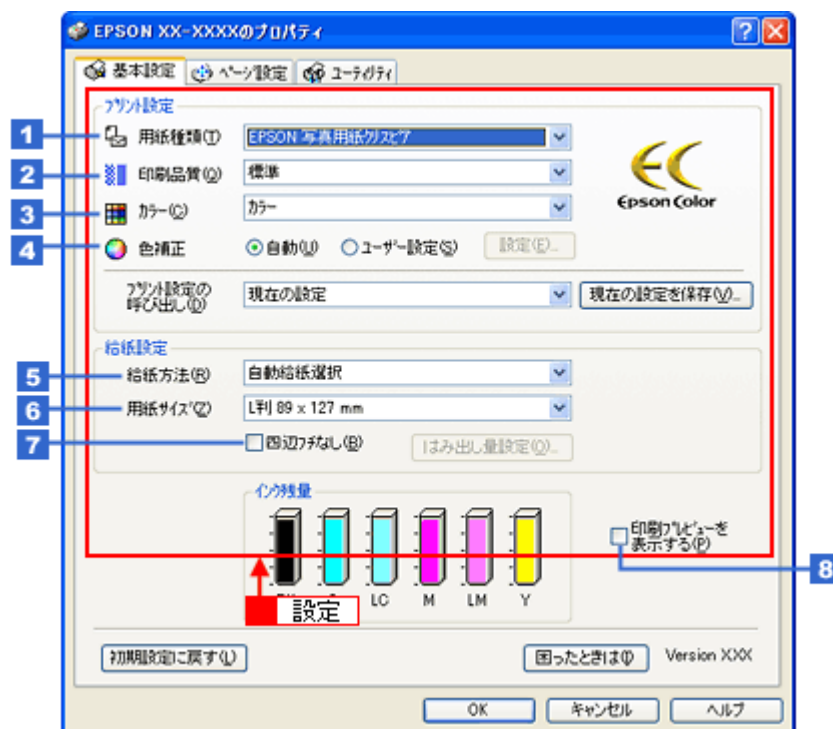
EPSON XX-XXXXのプロパティ

基本設定 ページ設定 ユーティリティ

プリント設定

1 用紙種類(T) EPSON 写真用紙クリスピア

2 印刷品質(Q) 標準

3 カラー(C) カラー

4 色補正 ⦿自動(U) ○ユーザー設定(S) 設定(E)...

Epson Color

プリント設定の呼び出し(D) 現在の設定 現在の設定を保存(V)...

給紙設定

5 給紙方法(R) 自動給紙選択

6 用紙サイズ(Z) L判 89 x 127 mm

7 四辺フチなし(B) はみ出し量設定(O)...

インク残量

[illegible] C LC M LM Y

設定

印刷プレビューを表示する(P) 8

初期設定に戻す(L) 困ったときは(I) Version XXX

OK キャンセル ヘルプ